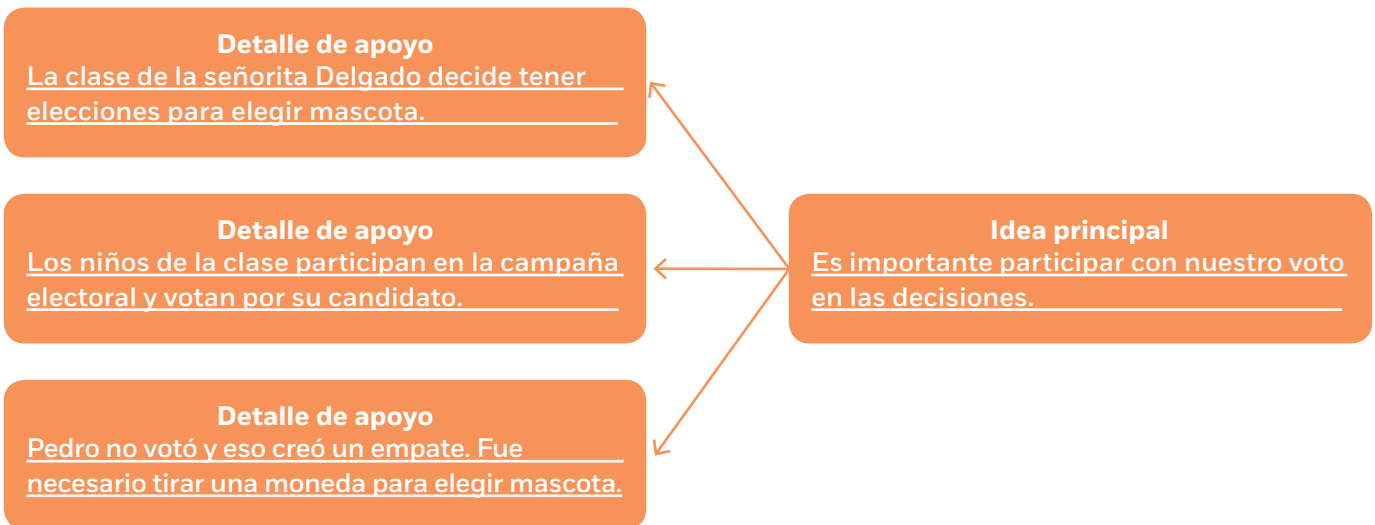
Detalle de apoyo
La clase de la señorita Delgado decide tener elecciones para elegir mascota.

Detalle de apoyo
Los niños de la clase participan en la campaña electoral y votan por su candidato.

Detalle de apoyo
Pedro no votó y eso creó un empate. Fue necesario tirar una moneda para elegir mascota.

Idea principal
Es importante participar con nuestro voto en las decisiones.